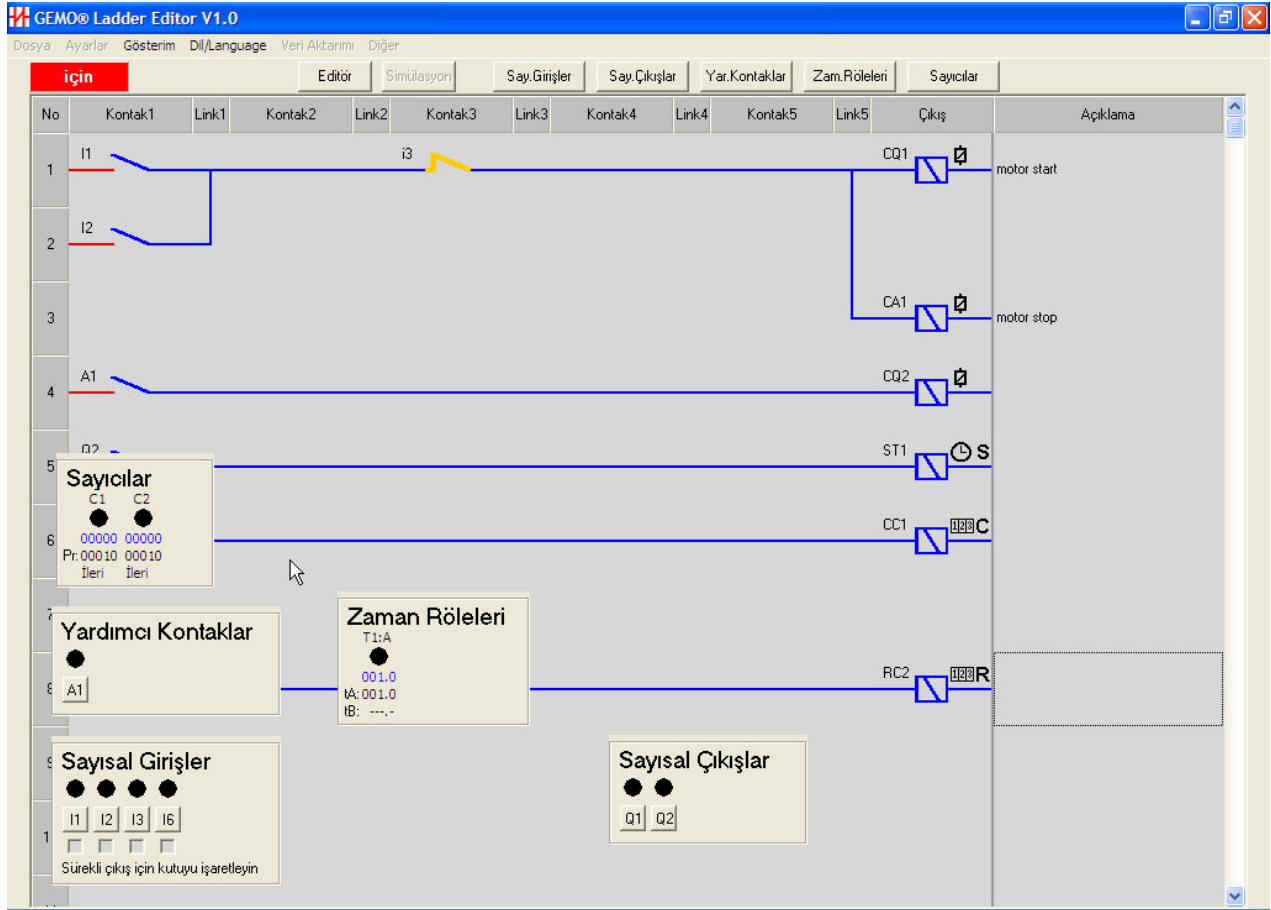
GEMO® Ladder Editor V1.0

Dosya Ayarlar Gösterim Dil/Language Veri Aktarımı Diğer

için

Editör Simülasyon Say.Girişler Say.Çıkışlar Yar.Kontaklar Zam.Röleleri Sayıcılar

| No | Kontak1 | Link1 | Kontak2 | Link2 | Kontak3 | Link3 | Kontak4 | Link4 | Kontak5 | Link5 | Çıkış | Açıklama |
|---|---|---|---|---|---|---|---|---|---|---|---|---|
| 1 | I1 | | | | i3 | | | | | | CQ1 | motor start |
| 2 | I2 | | | | | | | | | | | |
| 3 | | | | | | | | | | | CA1 | motor stop |
| 4 | A1 | | | | | | | | | | CQ2 | |
| 5 | Q2 | | | | | | | | | | ST1 S | |
| 6 | | | | | | | | | | | CC1 123C | |
| 7 | | | | | | | | | | | | |
| 8 | | | | | | | | | | | RC2 123R | |
| 9 | | | | | | | | | | | | |
| 1 | | | | | | | | | | | | |

Sayıcılar
C1 C2
00000 00000
Pr: 00010 00010
İleri İleri

Yardımcı Kontaklar
A1

Zaman Röleleri
T1:A
001.0
tA: 001.0
tB: ---.-

Sayısal Girişler
I1 I2 I3 I6
Sürekli çıkış için kutuyu işaretleyin

Sayısal Çıkışlar
Q1 Q2